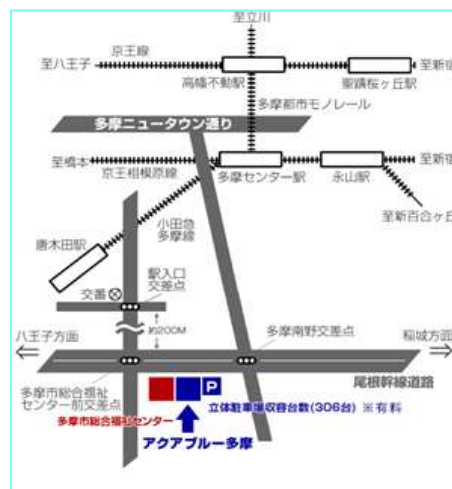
至立川
至八王子
京王線
至新宿
高幡不動駅
聖蹟桜ヶ丘駅
多摩都市モノレール
多摩ニュータウン通り
至橋本
至新宿
京王相模原線
多摩センター駅
永山駅
至新百合ヶ丘
唐木田駅
小田急多摩線
交番
駅入口交差点
約200M
八王子方面
多摩南野交差点
稲城方面
尾根幹線道路
多摩市総合福祉センター前交差点
P
多摩市総合福祉センター
立体駐車場収容台数(306台) ※有料
アクアブルー多摩